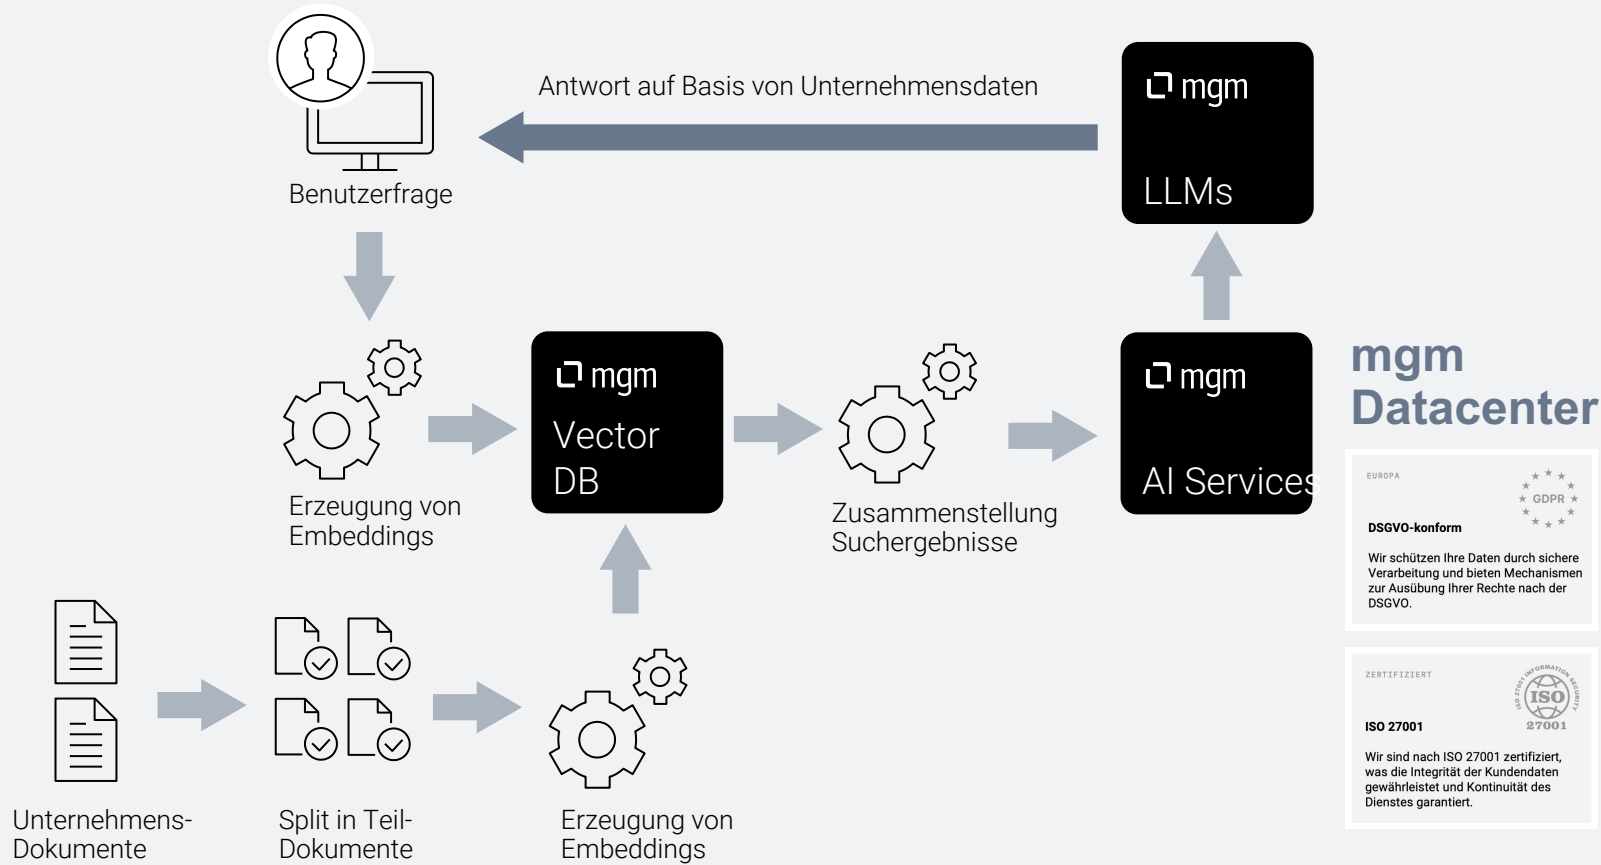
Antwort auf Basis von Unternehmensdaten

mgm
LLMs

Benutzerfrage

mgm
Vector DB

mgm
AI Services

mgm Datacenter

Erzeugung von Embeddings

Zusammenstellung Suchergebnisse

EUROPA
GDPR
DSGVO-konform
Wir schützen Ihre Daten durch sichere Verarbeitung und bieten Mechanismen zur Ausübung Ihrer Rechte nach der DSGVO.

ZERTIFIZIERT
ISO 27001 INFORMATION SECURITY
ISO 27001
ISO 27001
Wir sind nach ISO 27001 zertifiziert, was die Integrität der Kundendaten gewährleistet und Kontinuität des Dienstes garantiert.

Unternehmens-Dokumente

Split in Teil-Dokumente

Erzeugung von Embeddings